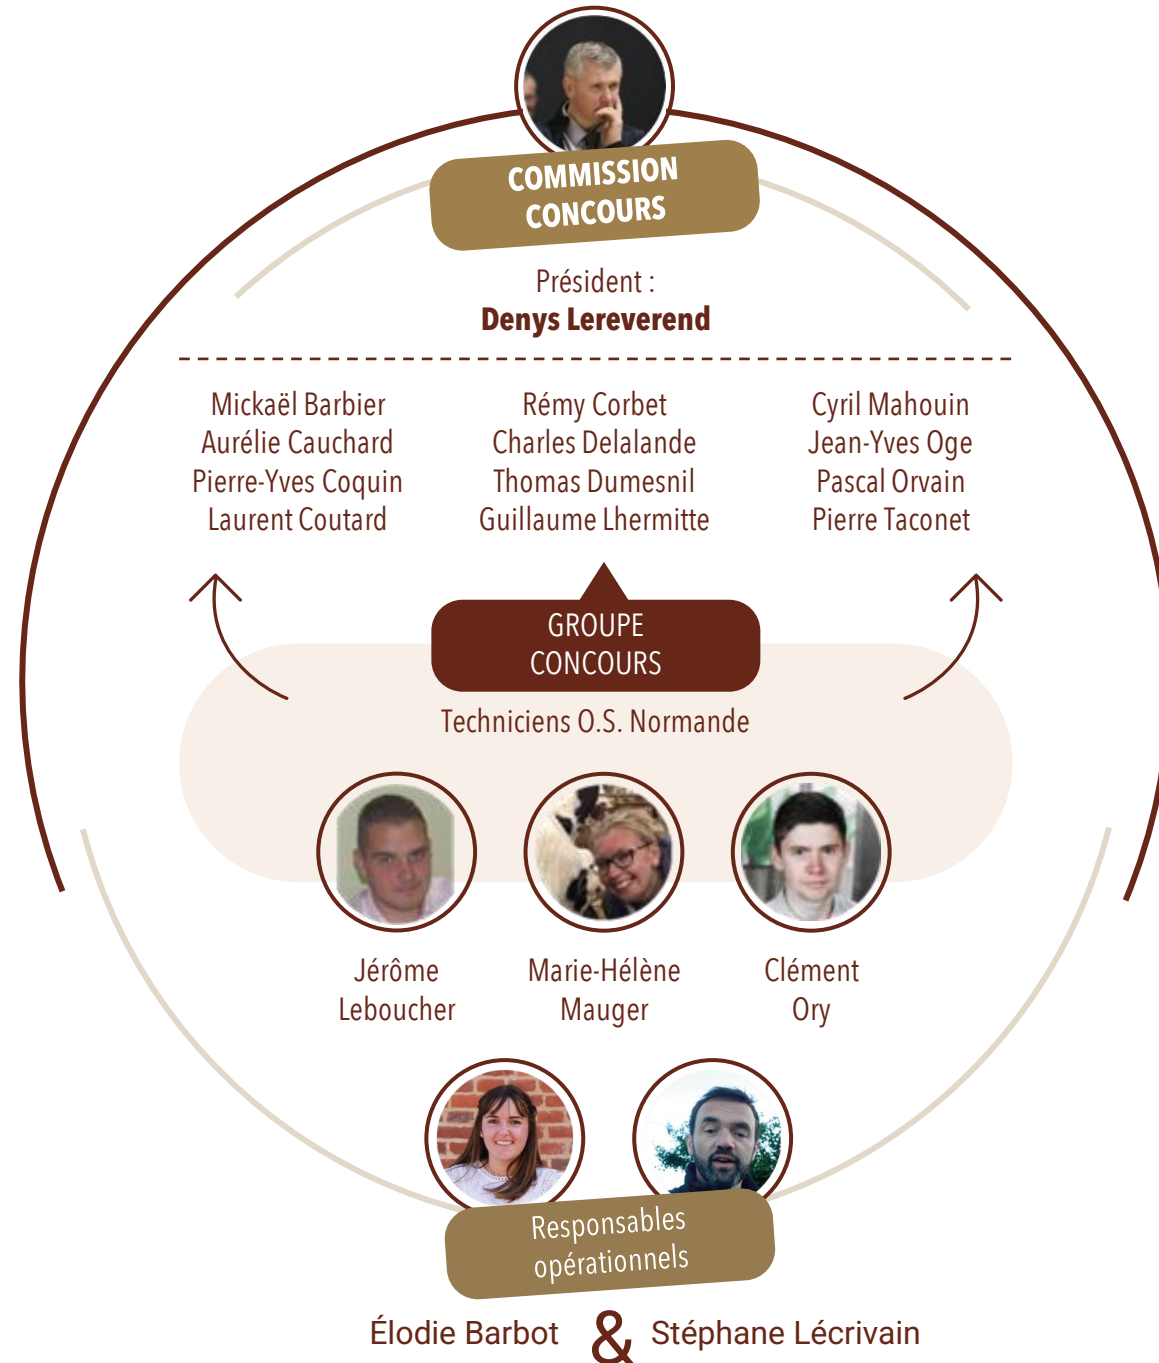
COMMISSION CONCOURS

Président :
Denys Lereverend

Mickaël Barbier
Aurélie Cauchard
Pierre-Yves Coquin
Laurent Coutard

Rémy Corbet
Charles Delalande
Thomas Dumesnil
Guillaume Lhermitte

Cyril Mahouin
Jean-Yves Oge
Pascal Orvain
Pierre Taconet

GROUPE CONCOURS

Techniciens O.S. Normande

Jérôme Leboucher

Marie-Hélène Mauger

Clément Ory

Responsables opérationnels

Élodie Barbot & Stéphane Lécrivain